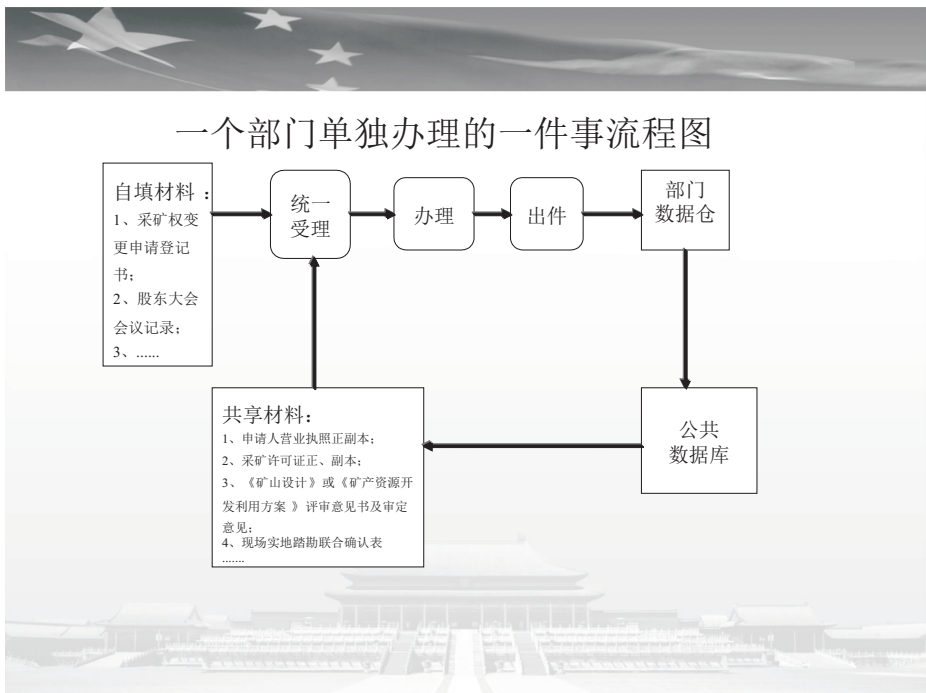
一个部门单独办理的一件事流程图

自填材料：
1、采矿权变更申请登记书；
2、股东大会会议记录；
3、......

统一受理

办理

出件

部门数据仓

公共数据库

共享材料：
1、申请人营业执照正副本；
2、采矿许可证正、副本；
3、《矿山设计》或《矿产资源开发利用方案》评审意见书及审定意见；
4、现场实地踏勘联合确认表
.......